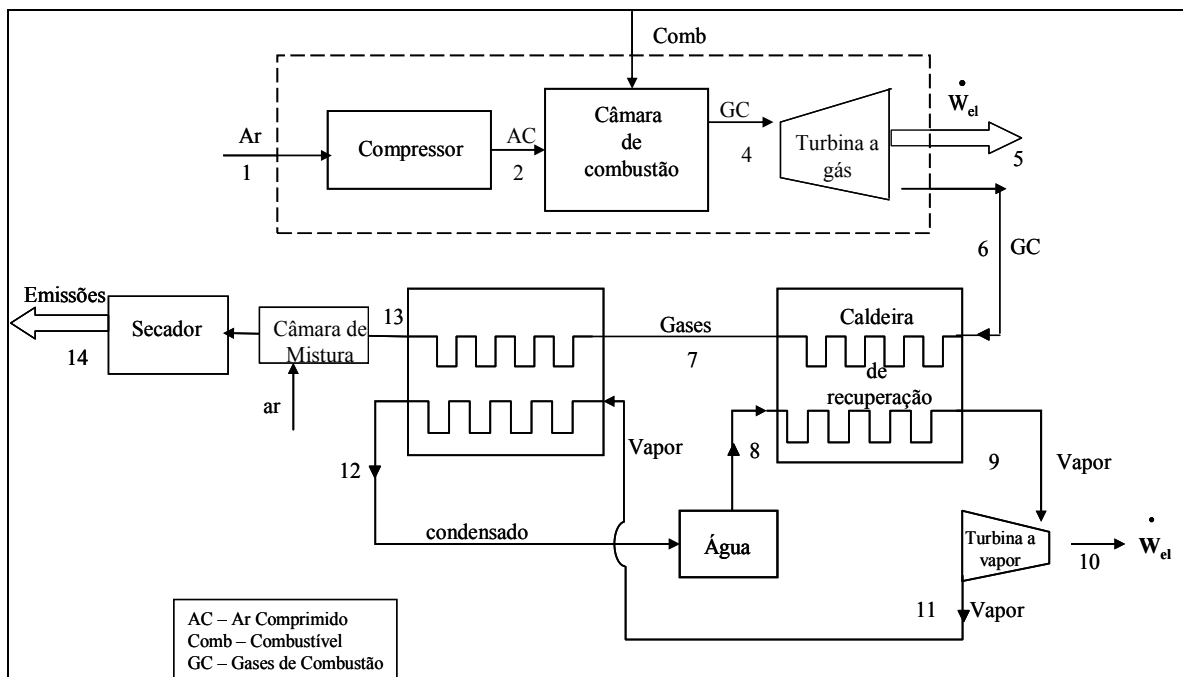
Comb

$\dot{W}_{el}$

Ar
1

Compressor

AC
2

Câmara de combustão

GC
4

Turbina a gás

5

6 GC

Emissões

Secador

14

Câmara de Mistura

ar

13

Gases

7

Caldeira de recuperação

Vapor

12

8

9

Vapor

condensado

Água

Turbina a vapor

10

$\dot{W}_{el}$

11 Vapor

AC – Ar Comprimido
Comb – Combustível
GC – Gases de Combustão